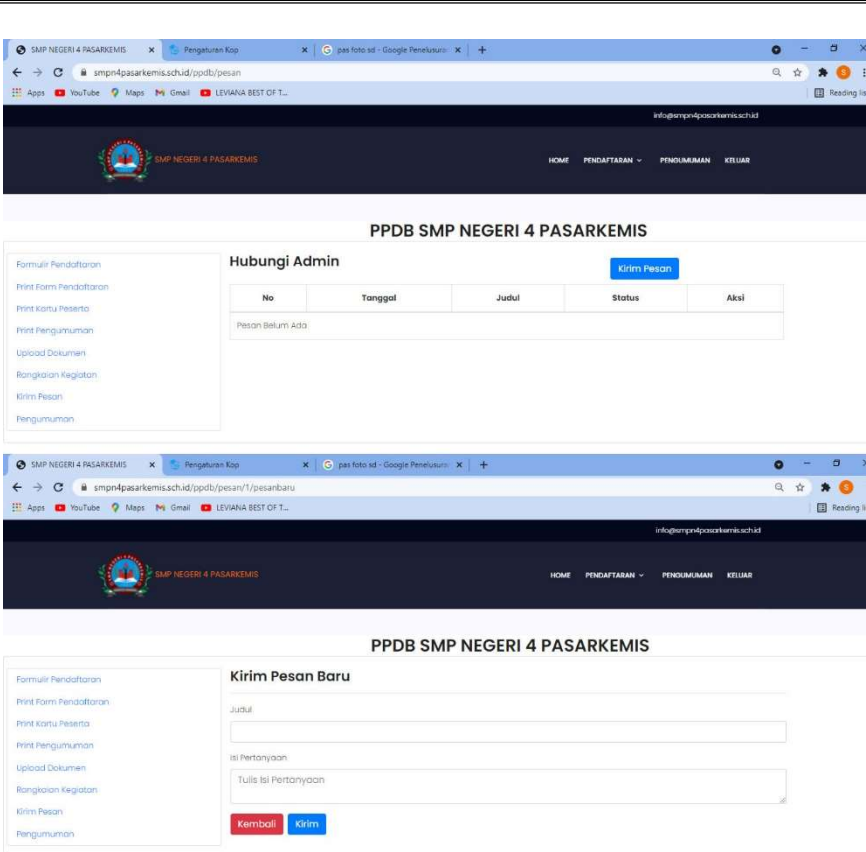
SMP NEGERI 4 PASARKEMIS × Pengaturan Kop × pas foto sd - Google Penelusuran × +

smpn4pasarkemis.sch.id/ppdb/pesan

Apps YouTube Maps Gmail LEVIANA BEST OF T... Reading list

info@smpn4pasarkemis.sch.id

SMP NEGERI 4 PASARKEMIS

HOME PENDAFTARAN PENGUMUMAN KELUAR

PPDB SMP NEGERI 4 PASARKEMIS

Formulir Pendaftaran
Print Form Pendaftaran
Print Kartu Peserta
Print Pengumuman
Upload Dokumen
Rangkaian Kegiatan
Kirim Pesan
Pengumuman

Hubungi Admin

Kirim Pesan

| No | Tanggal | Judul | Status | Aksi |
|---|---|---|---|---|
| Pesan Belum Ada | | | | |

SMP NEGERI 4 PASARKEMIS × Pengaturan Kop × pas foto sd - Google Penelusuran × +

smpn4pasarkemis.sch.id/ppdb/pesan/1/pesanbaru

Apps YouTube Maps Gmail LEVIANA BEST OF T... Reading list

info@smpn4pasarkemis.sch.id

SMP NEGERI 4 PASARKEMIS

HOME PENDAFTARAN PENGUMUMAN KELUAR

PPDB SMP NEGERI 4 PASARKEMIS

Formulir Pendaftaran
Print Form Pendaftaran
Print Kartu Peserta
Print Pengumuman
Upload Dokumen
Rangkaian Kegiatan
Kirim Pesan
Pengumuman

Kirim Pesan Baru

Judul

Isi Pertanyaan

Tulis Isi Pertanyaan

Kembali Kirim